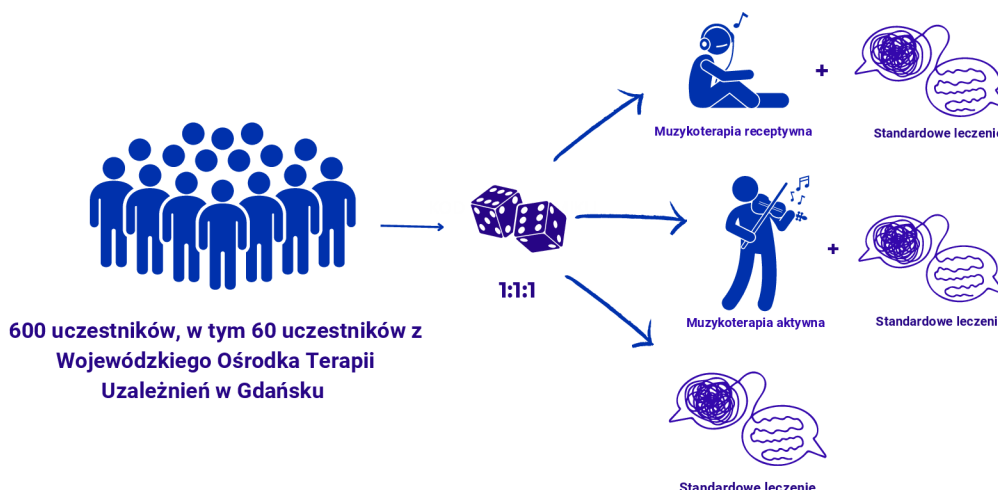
600 uczestników, w tym 60 uczestników z Wojewódzkiego Ośrodka Terapii Uzależnień w Gdańsku

1:1:1

Muzykoterapia receptywna

+

Standardowe leczenie

Muzykoterapia aktywna

+

Standardowe leczenie

Standardowe leczenie